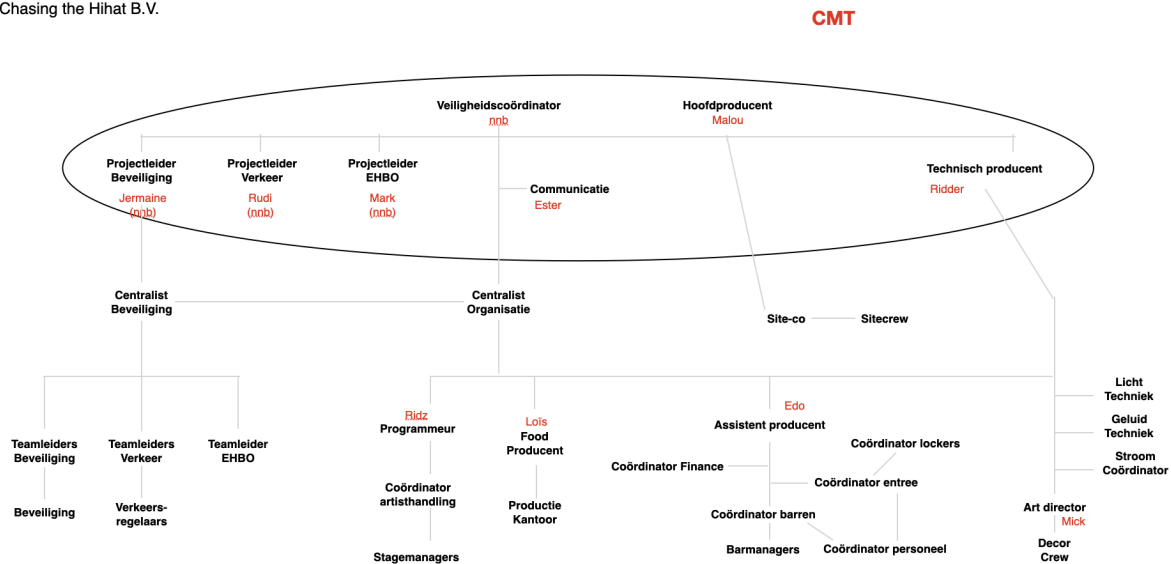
Chasing the Hihat B.V.

CMT

Veiligheidscoördinator
nnb

Hoofdproducent
Malou

Projectleider Beveiliging
Jermaine (nnb)

Projectleider Verkeer
Rudi (nnb)

Projectleider EHBO
Mark (nnb)

Communicatie
Ester

Technisch producent
Ridder

Centralist Beveiliging

Centralist Organisatie

Site-co

Sitecrew

Teamleiders Beveiliging

Teamleiders Verkeer

Teamleider EHBO

Beveiliging

Verkeersregelaars

Ridz
Programmeur

Coördinator artisthandling

Stagemanagers

Loïs
Food Producent

Productie Kantoor

Edo
Assistent producent

Coördinator lockers

Coördinator Finance

Coördinator entree

Coördinator barren

Barmanagers

Coördinator personeel

Licht Techniek

Geluid Techniek

Stroom Coördinator

Art director
Mick

Decor Crew